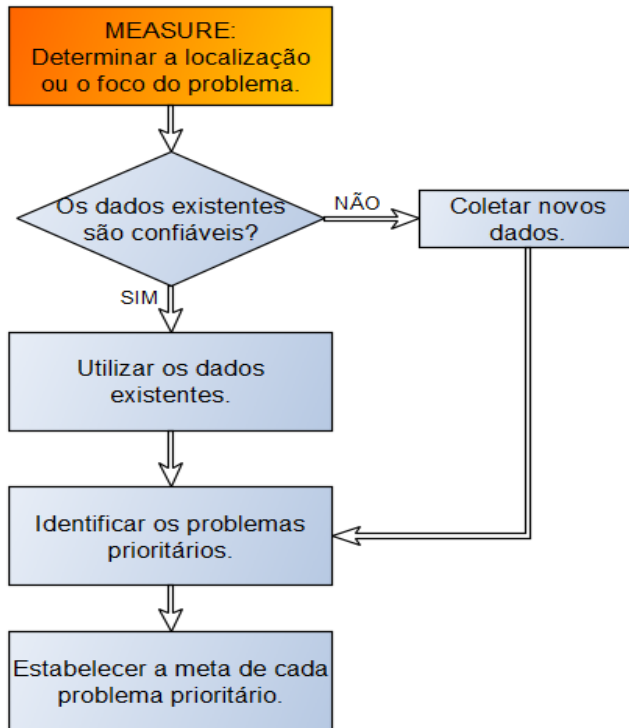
MEASURE:
Determinar a localização ou o foco do problema.

Os dados existentes são confiáveis?

NÃO

Coletar novos dados.

SIM

Utilizar os dados existentes.

Identificar os problemas prioritários.

Estabelecer a meta de cada problema prioritário.